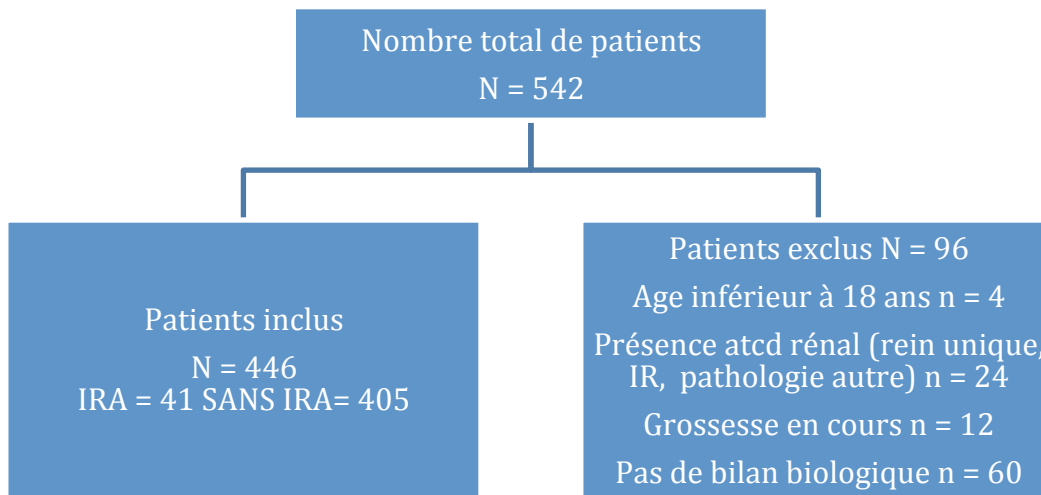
Nombre total de patients
N = 542

Patients inclus
N = 446
IRA = 41 SANS IRA= 405

Patients exclus N = 96
Age inférieur à 18 ans n = 4
Présence atcd rénal (rein unique, IR, pathologie autre) n = 24
Grossesse en cours n = 12
Pas de bilan biologique n = 60